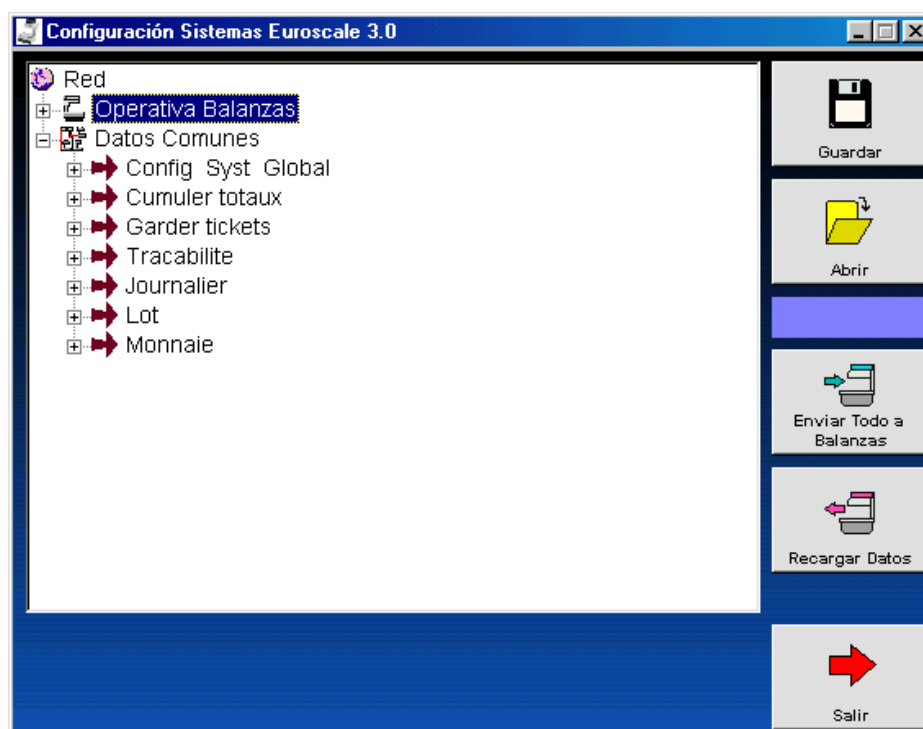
Configuración Sistemas Euroscale 3.0

Red
Operativa Balanzas
Datos Comunes
Config Syst Global
Cumuler totaux
Garder tickets
Tracabilite
Journalier
Lot
Monnaie

Guardar
Abrir
Enviar Todo a Balanzas
Recargar Datos
Salir